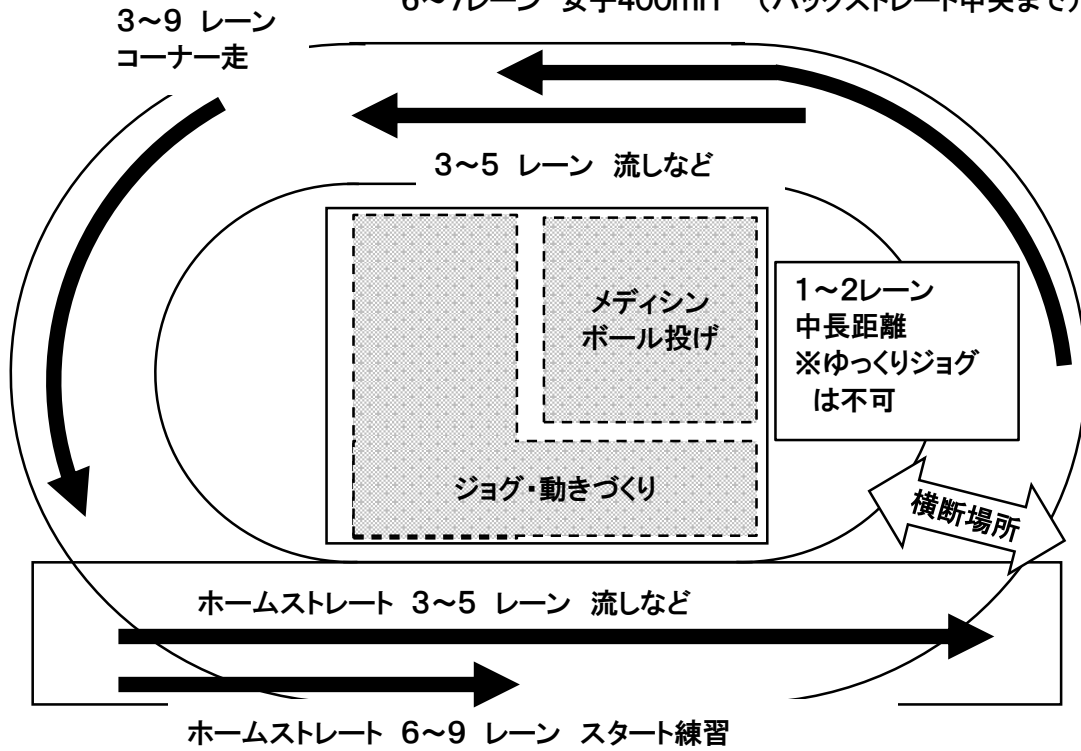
3～9 レーン
コーナー走

6～7レーン 女子400mH （バックストレート中央まで）

3～5 レーン 流しなど

メディシン
ボール投げ

1～2レーン
中長距離
※ゆっくりジョグ
は不可

ジョグ・動きづくり

横断場所

ホームストレート 3～5 レーン 流しなど

ホームストレート 6～9 レーン スタート練習